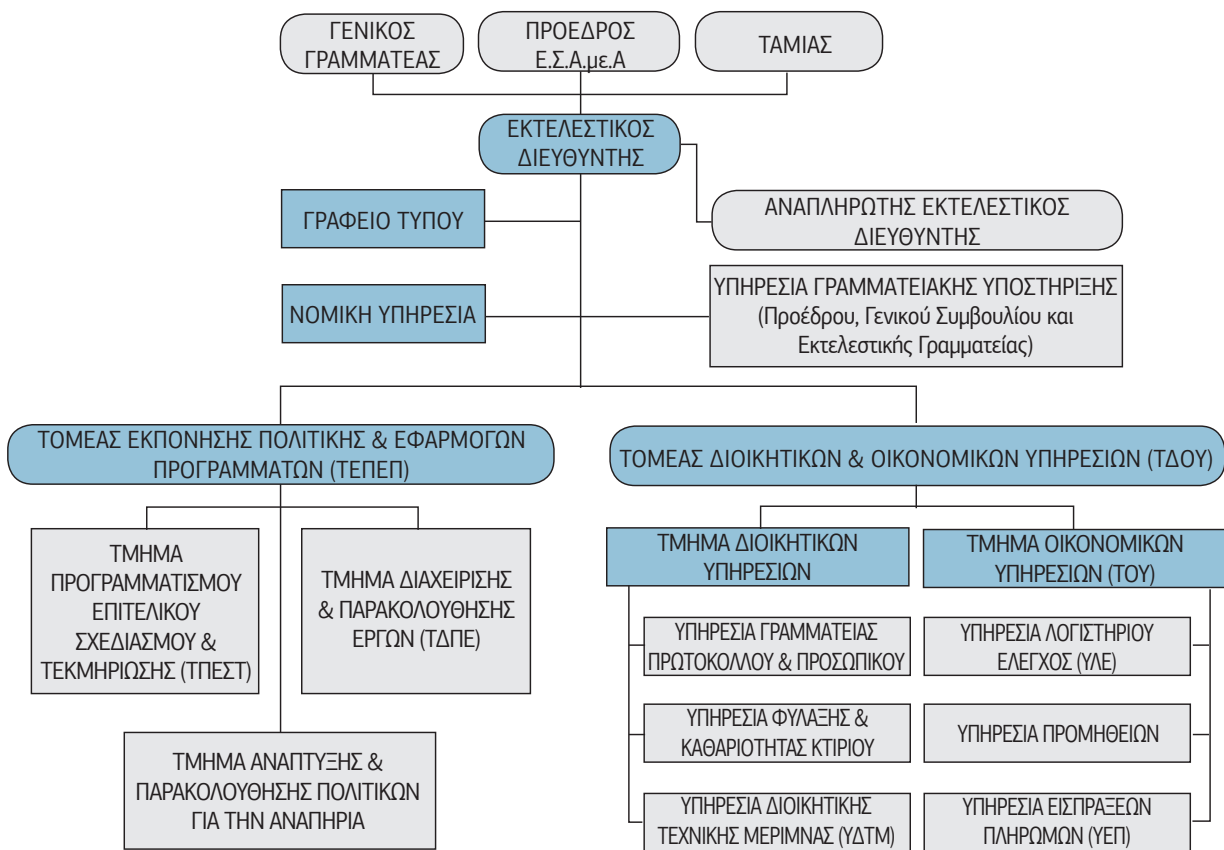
ΓΕΝΙΚΟΣ ΓΡΑΜΜΑΤΕΑΣ

ΠΡΟΕΔΡΟΣ Ε.Σ.Α.με.Α

ΤΑΜΙΑΣ

ΕΚΤΕΛΕΣΤΙΚΟΣ ΔΙΕΥΘΥΝΤΗΣ

ΓΡΑΦΕΙΟ ΤΥΠΟΥ

ΑΝΑΠΛΗΡΩΤΗΣ ΕΚΤΕΛΕΣΤΙΚΟΣ ΔΙΕΥΘΥΝΤΗΣ

ΝΟΜΙΚΗ ΥΠΗΡΕΣΙΑ

ΥΠΗΡΕΣΙΑ ΓΡΑΜΜΑΤΕΙΑΚΗΣ ΥΠΟΣΤΗΡΙΞΗΣ (Προέδρου, Γενικού Συμβουλίου και Εκτελεστικής Γραμματείας)

ΤΟΜΕΑΣ ΕΚΠΟΝΗΣΗΣ ΠΟΛΙΤΙΚΗΣ & ΕΦΑΡΜΟΓΩΝ ΠΡΟΓΡΑΜΜΑΤΩΝ (ΤΕΠΕΠ)

ΤΟΜΕΑΣ ΔΙΟΙΚΗΤΙΚΩΝ & ΟΙΚΟΝΟΜΙΚΩΝ ΥΠΗΡΕΣΙΩΝ (ΤΔΟΥ)

ΤΜΗΜΑ ΠΡΟΓΡΑΜΜΑΤΙΣΜΟΥ ΕΠΙΤΕΛΙΚΟΥ ΣΧΕΔΙΑΣΜΟΥ & ΤΕΚΜΗΡΙΩΣΗΣ (ΤΠΕΣΤ)

ΤΜΗΜΑ ΔΙΑΧΕΙΡΙΣΗΣ & ΠΑΡΑΚΟΛΟΥΘΗΣΗΣ ΕΡΓΩΝ (ΤΔΠΕ)

ΤΜΗΜΑ ΑΝΑΠΤΥΞΗΣ & ΠΑΡΑΚΟΛΟΥΘΗΣΗΣ ΠΟΛΙΤΙΚΩΝ ΓΙΑ ΤΗΝ ΑΝΑΠΗΡΙΑ

ΤΜΗΜΑ ΔΙΟΙΚΗΤΙΚΩΝ ΥΠΗΡΕΣΙΩΝ

ΤΜΗΜΑ ΟΙΚΟΝΟΜΙΚΩΝ ΥΠΗΡΕΣΙΩΝ (ΤΟΥ)

ΥΠΗΡΕΣΙΑ ΓΡΑΜΜΑΤΕΙΑΣ ΠΡΩΤΟΚΟΛΛΟΥ & ΠΡΟΣΩΠΙΚΟΥ

ΥΠΗΡΕΣΙΑ ΦΥΛΑΞΗΣ & ΚΑΘΑΡΙΟΤΗΤΑΣ ΚΤΙΡΙΟΥ

ΥΠΗΡΕΣΙΑ ΔΙΟΙΚΗΤΙΚΗΣ ΤΕΧΝΙΚΗΣ ΜΕΡΙΜΝΑΣ (ΥΔΤΜ)

ΥΠΗΡΕΣΙΑ ΛΟΓΙΣΤΗΡΙΟΥ ΕΛΕΓΧΟΣ (ΥΛΕ)

ΥΠΗΡΕΣΙΑ ΠΡΟΜΗΘΕΙΩΝ

ΥΠΗΡΕΣΙΑ ΕΙΣΠΡΑΞΕΩΝ ΠΛΗΡΩΜΩΝ (ΥΕΠ)